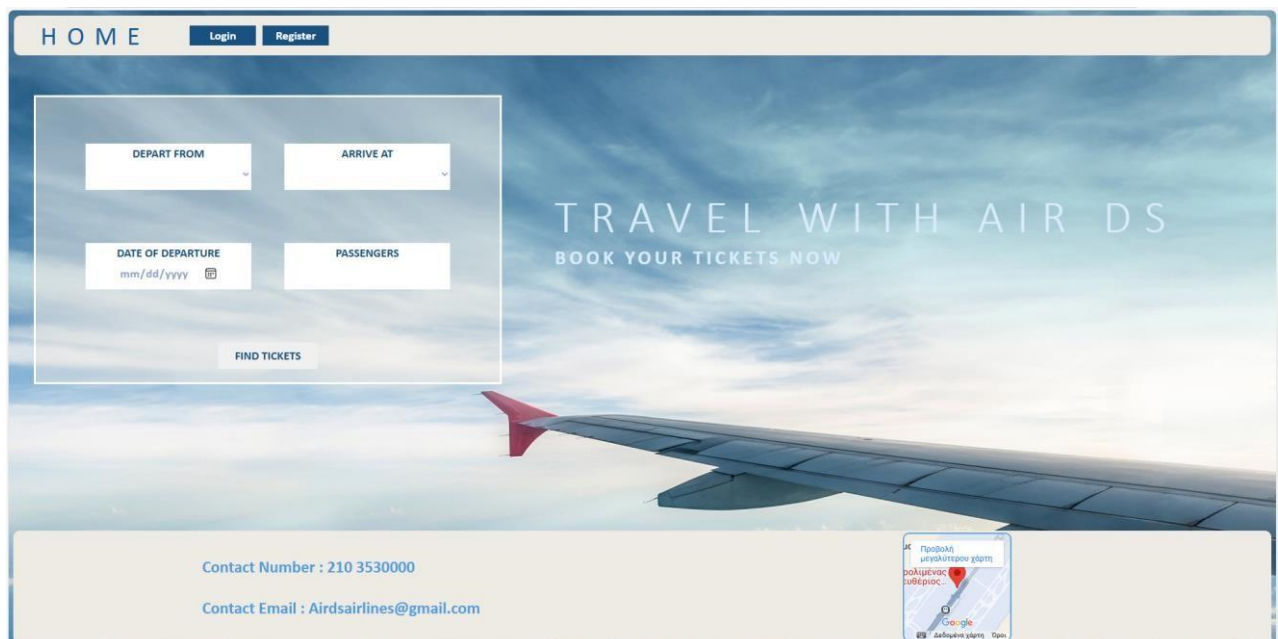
HOME Login Register

DEPART FROM

ARRIVE AT

DATE OF DEPARTURE
mm/dd/yyyy

PASSENGERS

FIND TICKETS

TRAVEL WITH AIR DS
BOOK YOUR TICKETS NOW

Contact Number : 210 3530000

Contact Email : Airdsairlines@gmail.com

Προβολή μεγαλύτερου χάρτη
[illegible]ολιμένας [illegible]υθέριος...
Google
Δεδομένα χάρτη Όροι